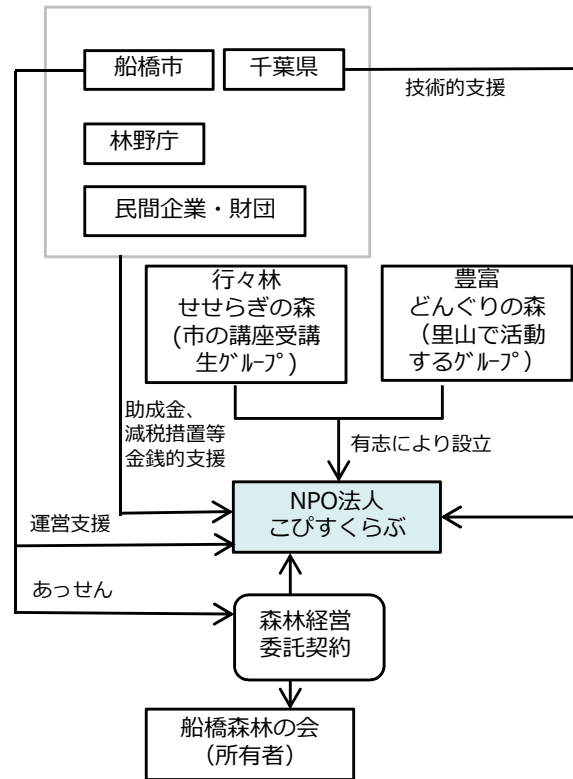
船橋市

千葉県

技術的支援

林野庁

民間企業・財団

行々林
せせらぎの森
(市の講座受講生ｸﾞﾙｰﾌﾟ)

豊富
どんぐりの森
（里山で活動するｸﾞﾙｰﾌﾟ）

助成金、
減税措置等
金銭的支援

有志により設立

運営支援

NPO法人
こぴすくらぶ

あっせん

森林経営
委託契約

船橋森林の会
（所有者）